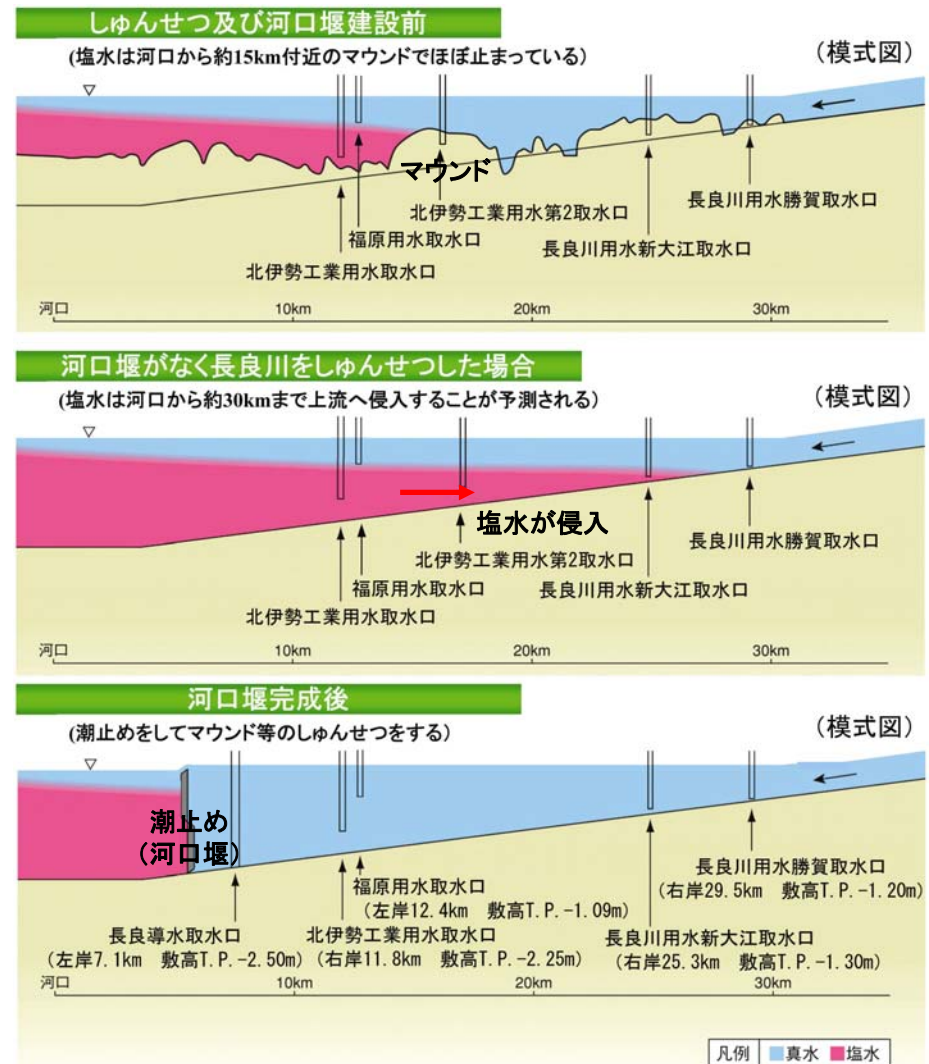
しゅんせつ及び河口堰建設前

(塩水は河口から約15km付近のマウンドでほぼ止まっている)

(模式図)

マウンド

北伊勢工業用水第2取水口

長良川用水勝賀取水口

福原用水取水口

長良川用水新大江取水口

北伊勢工業用水取水口

河口 10km 20km 30km

河口堰がなく長良川をしゅんせつした場合

(塩水は河口から約30kmまで上流へ侵入することが予測される)

(模式図)

塩水が侵入

北伊勢工業用水第2取水口

長良川用水勝賀取水口

福原用水取水口

長良川用水新大江取水口

北伊勢工業用水取水口

河口 10km 20km 30km

河口堰完成後

(潮止めをしてマウンド等のしゅんせつをする)

(模式図)

潮止め
(河口堰)

長良川用水勝賀取水口
(右岸29.5km 敷高T.P.-1.20m)

福原用水取水口
(左岸12.4km 敷高T.P.-1.09m)

長良導水取水口
(左岸7.1km 敷高T.P.-2.50m)

北伊勢工業用水取水口
(右岸11.8km 敷高T.P.-2.25m)

長良川用水新大江取水口
(右岸25.3km 敷高T.P.-1.30m)

河口 10km 20km 30km

凡例 真水 塩水